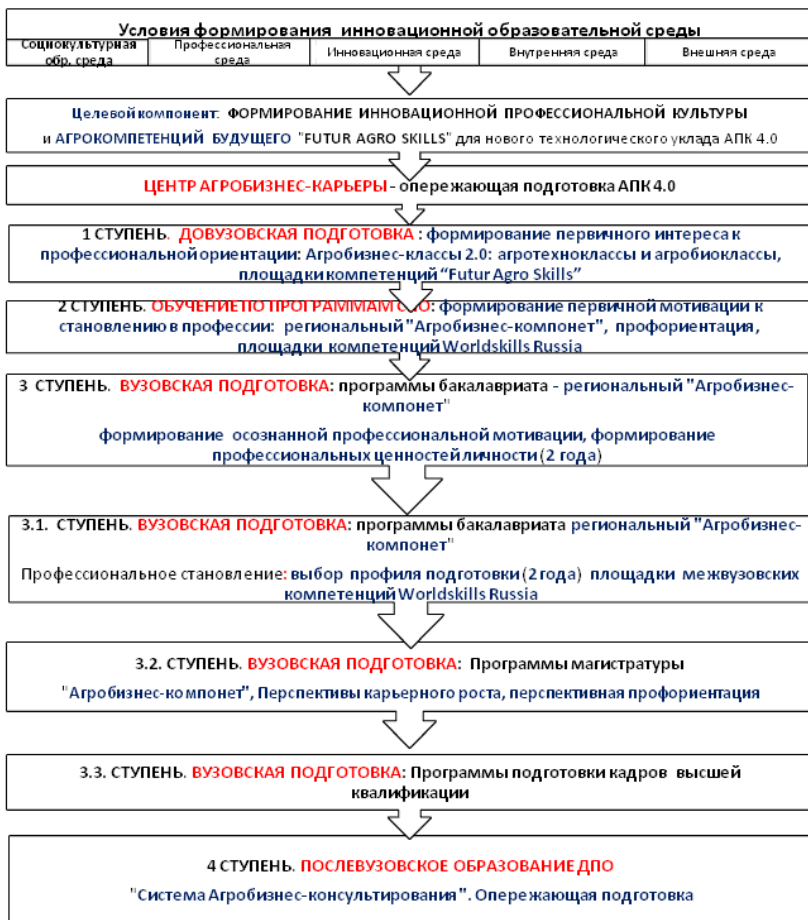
Условия формирования инновационной образовательной среды

| Социокультурная обр. среда | Профессиональная среда | Инновационная среда | Внутренняя среда | Внешняя среда |
|---|---|---|---|---|

Целевой компонент: ФОРМИРОВАНИЕ ИННОВАЦИОННОЙ ПРОФЕССИОНАЛЬНОЙ КУЛЬТУРЫ и АГРОКОМПЕТЕНЦИЙ БУДУЩЕГО "FUTUR AGRO SKILLS" для нового технологического уклада АПК 4.0

ЦЕНТР АГРОБИЗНЕС-КАРЬЕРЫ - опережающая подготовка АПК 4.0

1 СТУПЕНЬ. ДОВУЗОВСКАЯ ПОДГОТОВКА : формирование первичного интереса к профессиональной ориентации: Агробизнес-классы 2.0: агротехноклассы и агробиоклассы, площадки компетенций "Futur Agro Skills"

2 СТУПЕНЬ. ОБУЧЕНИЕ ПО ПРОГРАММАМ С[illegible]О: формирование первичной мотивации к становлению в профессии: региональный "Агробизнес-компонет", профориентация, площадки компетенций Worldskills Russia

3 СТУПЕНЬ. ВУЗОВСКАЯ ПОДГОТОВКА: программы бакалавриата - региональный "Агробизнес-компонет"

формирование осознанной профессиональной мотивации, формирование профессиональных ценностей личности (2 года)

3.1. СТУПЕНЬ. ВУЗОВСКАЯ ПОДГОТОВКА: программы бакалавриата региональный "Агробизнес-компонет"

Профессиональное становление: выбор профиля подготовки (2 года) площадки межвузовских компетенций Worldskills Russia

3.2. СТУПЕНЬ. ВУЗОВСКАЯ ПОДГОТОВКА: Программы магистратуры

"Агробизнес-компонет", Перспективы карьерного роста, перспективная профориентация

3.3. СТУПЕНЬ. ВУЗОВСКАЯ ПОДГОТОВКА: Программы подготовки кадров высшей квалификации

4 СТУПЕНЬ. ПОСЛЕВУЗОВСКОЕ ОБРАЗОВАНИЕ ДПО

"Система Агробизнес-консультирования". Опережающая подготовка